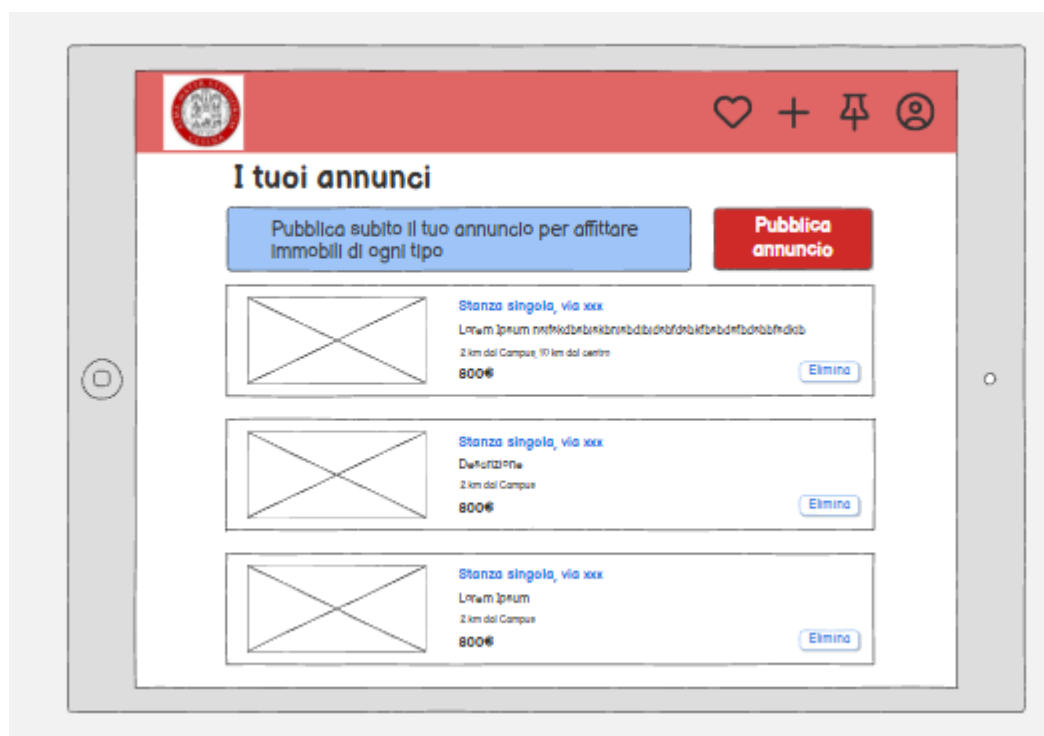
I tuoi annunci

Pubblica subito il tuo annuncio per affittare immobili di ogni tipo

Pubblica annuncio

Stanza singola, via xxx
Lorem Ipsum nsfskdbsbskbnsbdbdsbfdsbkfbsbdsfbdsbbfsdkb
2 km dal Campus, 10 km dal centro
800€
Elimina

Stanza singola, via xxx
Descrizione
2 km dal Campus
800€
Elimina

Stanza singola, via xxx
Lorem Ipsum
2 km dal Campus
800€
Elimina